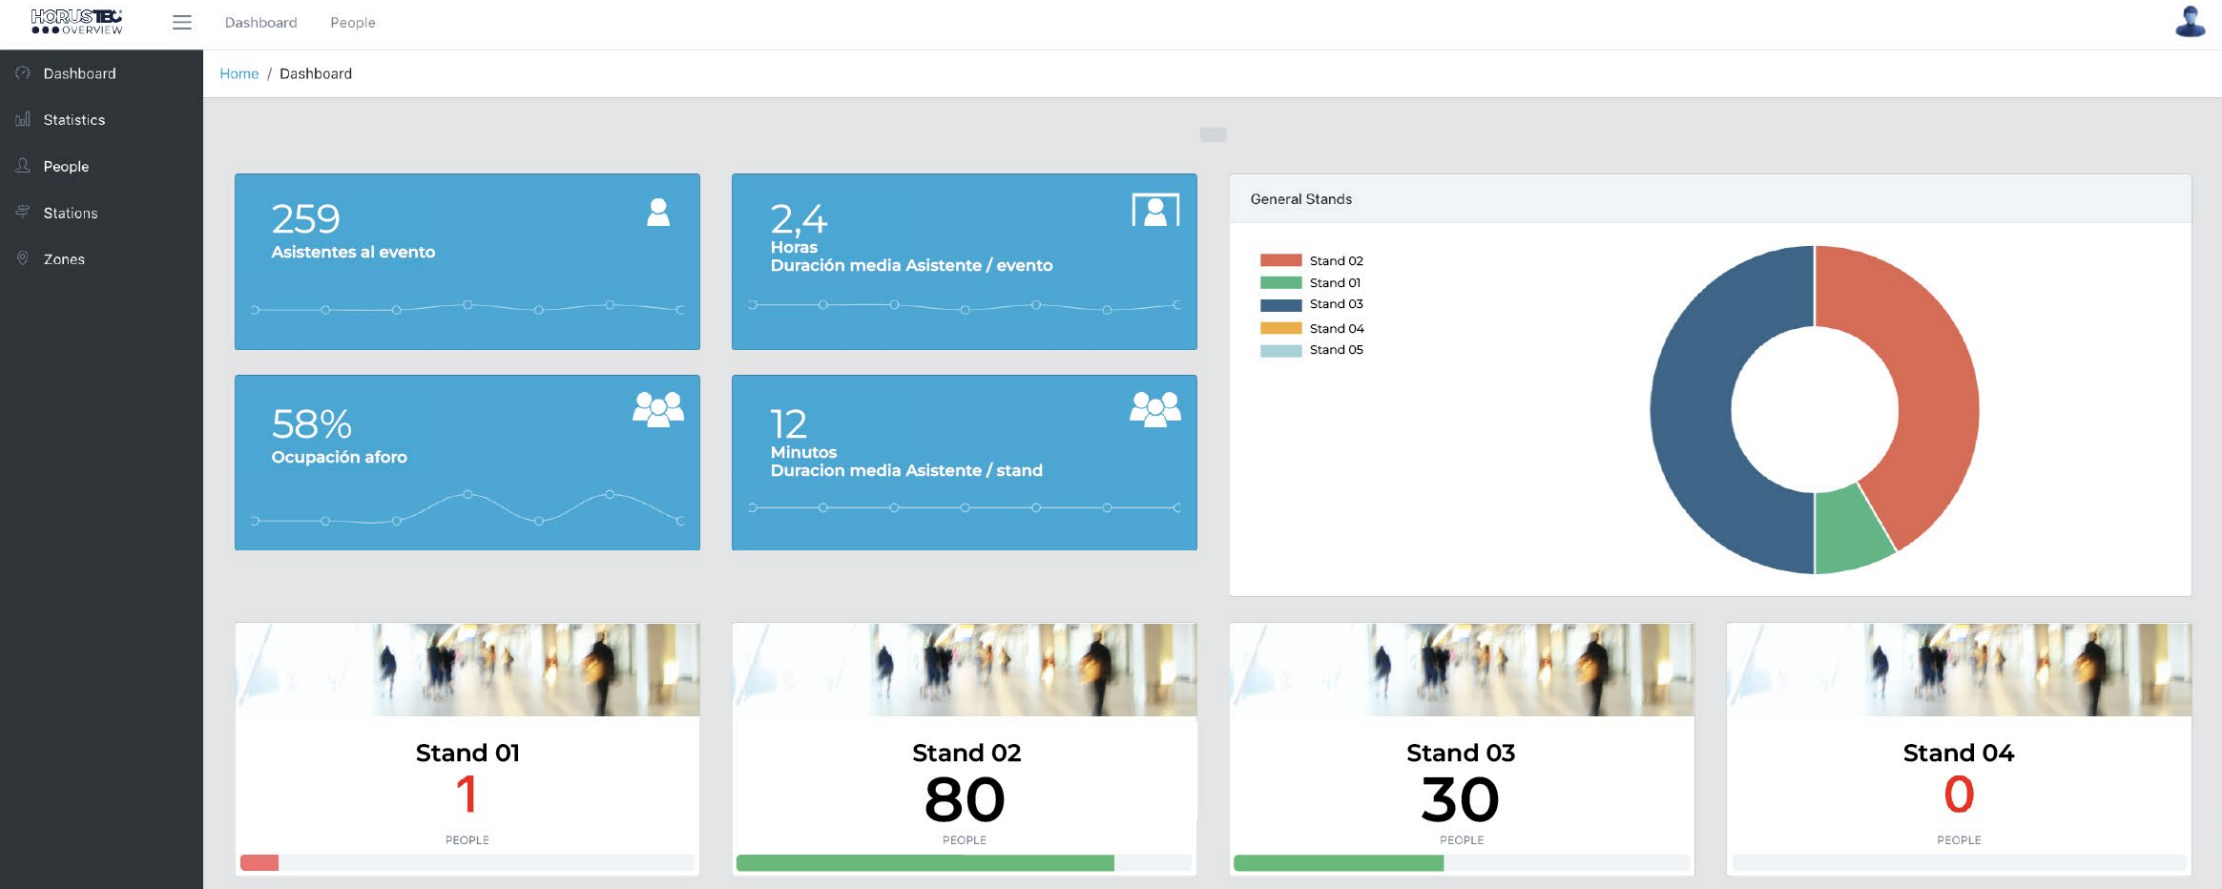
HORUSTEC OVERVIEW

Dashboard People

Dashboard
Statistics
People
Stations
Zones

Home / Dashboard

259
Asistentes al evento

2,4
Horas
Duración media Asistente / evento

58%
Ocupación aforo

12
Minutos
Duracion media Asistente / stand

General Stands

Stand 02
Stand 01
Stand 03
Stand 04
Stand 05

Stand 01
1
PEOPLE

Stand 02
80
PEOPLE

Stand 03
30
PEOPLE

Stand 04
0
PEOPLE